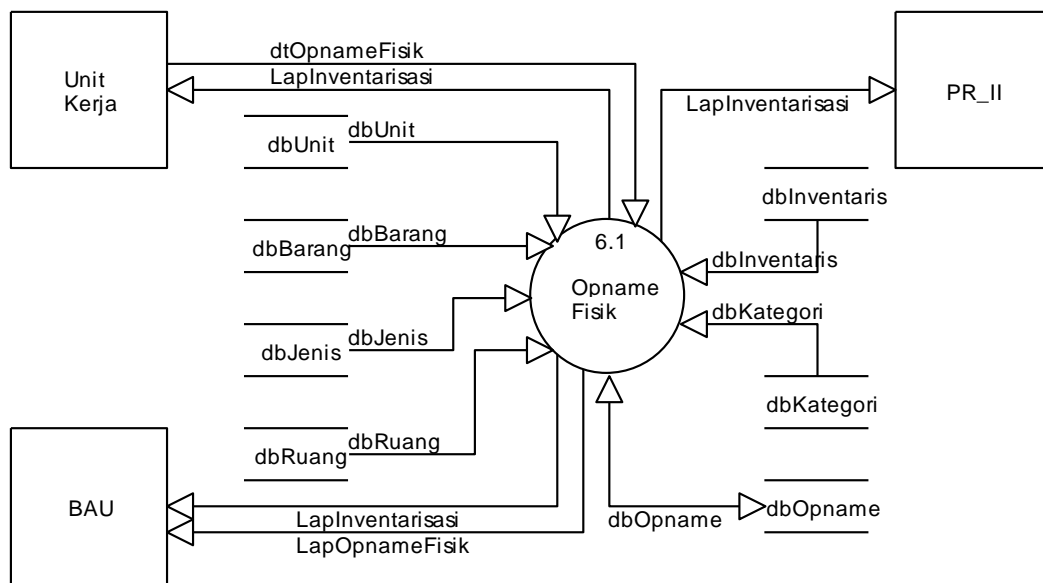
Unit Kerja

dtOpnameFisik

LapInventarisasi

LapInventarisasi

PR_II

dbUnit

dbUnit

dbInventaris

dbBarang

dbBarang

6.1

Opname Fisik

dbInventaris

dbKategori

dbJenis

dbJenis

dbKategori

dbRuang

dbRuang

BAU

LapInventarisasi

LapOpnameFisik

dbOpname

dbOpname